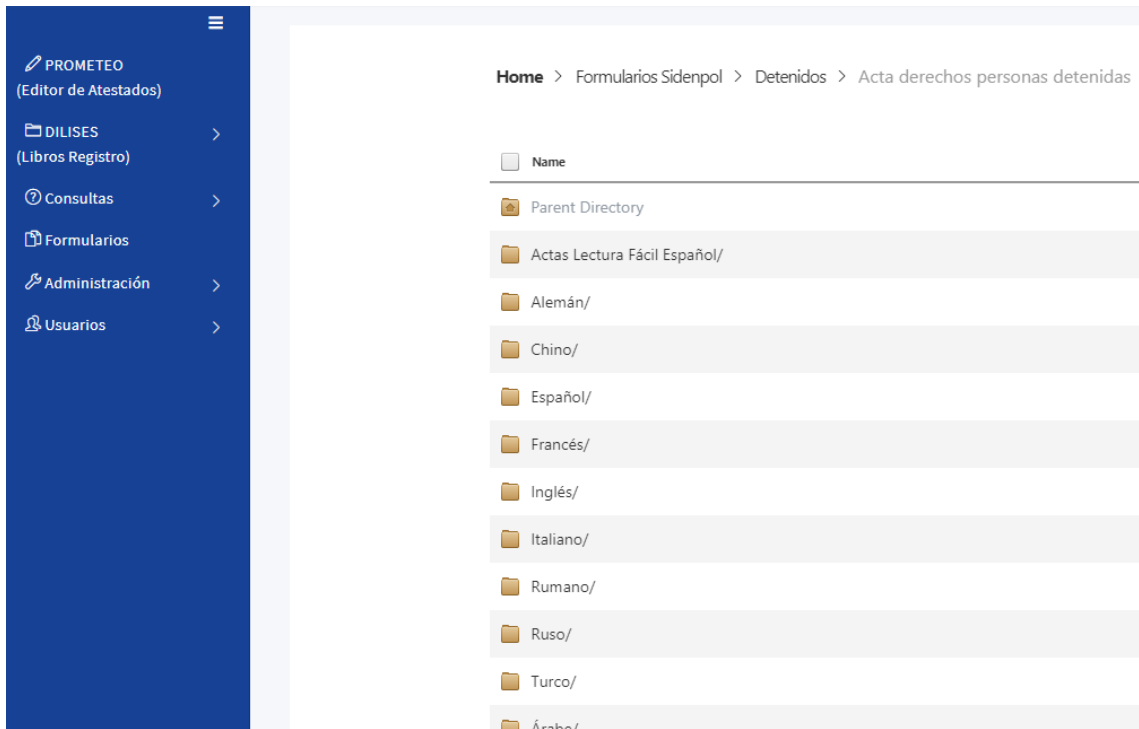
PROMETEO
(Editor de Atestados)

DILISES
(Libros Registro)

Consultas

Formularios

Administración

Usuarios

Home > Formularios Sidenpol > Detenidos > Acta derechos personas detenidas

Name

Parent Directory

Actas Lectura Fácil Español/

Alemán/

Chino/

Español/

Francés/

Inglés/

Italiano/

Rumano/

Ruso/

Turco/

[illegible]